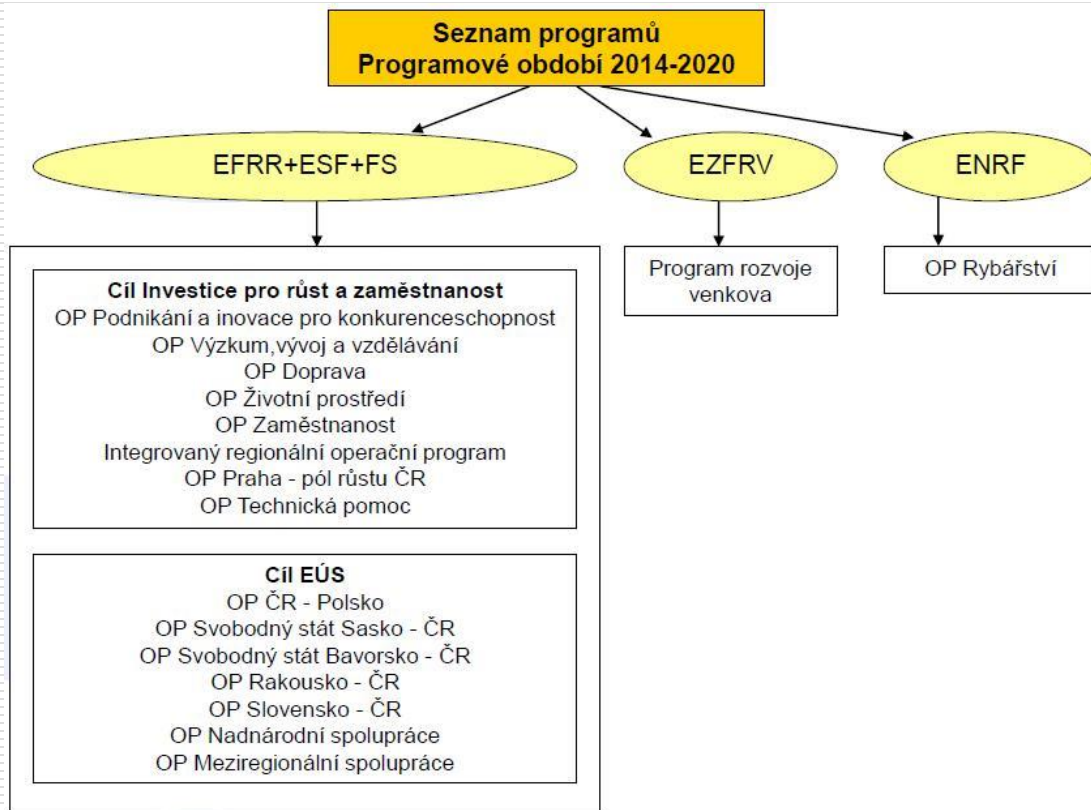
Seznam programů
Programové období 2014-2020

EFRR+ESF+FS

EZFRV

ENRF

Cíl Investice pro růst a zaměstnanost
OP Podnikání a inovace pro konkurenceschopnost
OP Výzkum,vývoj a vzdělávání
OP Doprava
OP Životní prostředí
OP Zaměstnanost
Integrovaný regionální operační program
OP Praha - pól růstu ČR
OP Technická pomoc

Cíl EÚS
OP ČR - Polsko
OP Svobodný stát Sasko - ČR
OP Svobodný stát Bavorsko - ČR
OP Rakousko - ČR
OP Slovensko - ČR
OP Nadnárodní spolupráce
OP Meziregionální spolupráce

Program rozvoje venkova

OP Rybářství